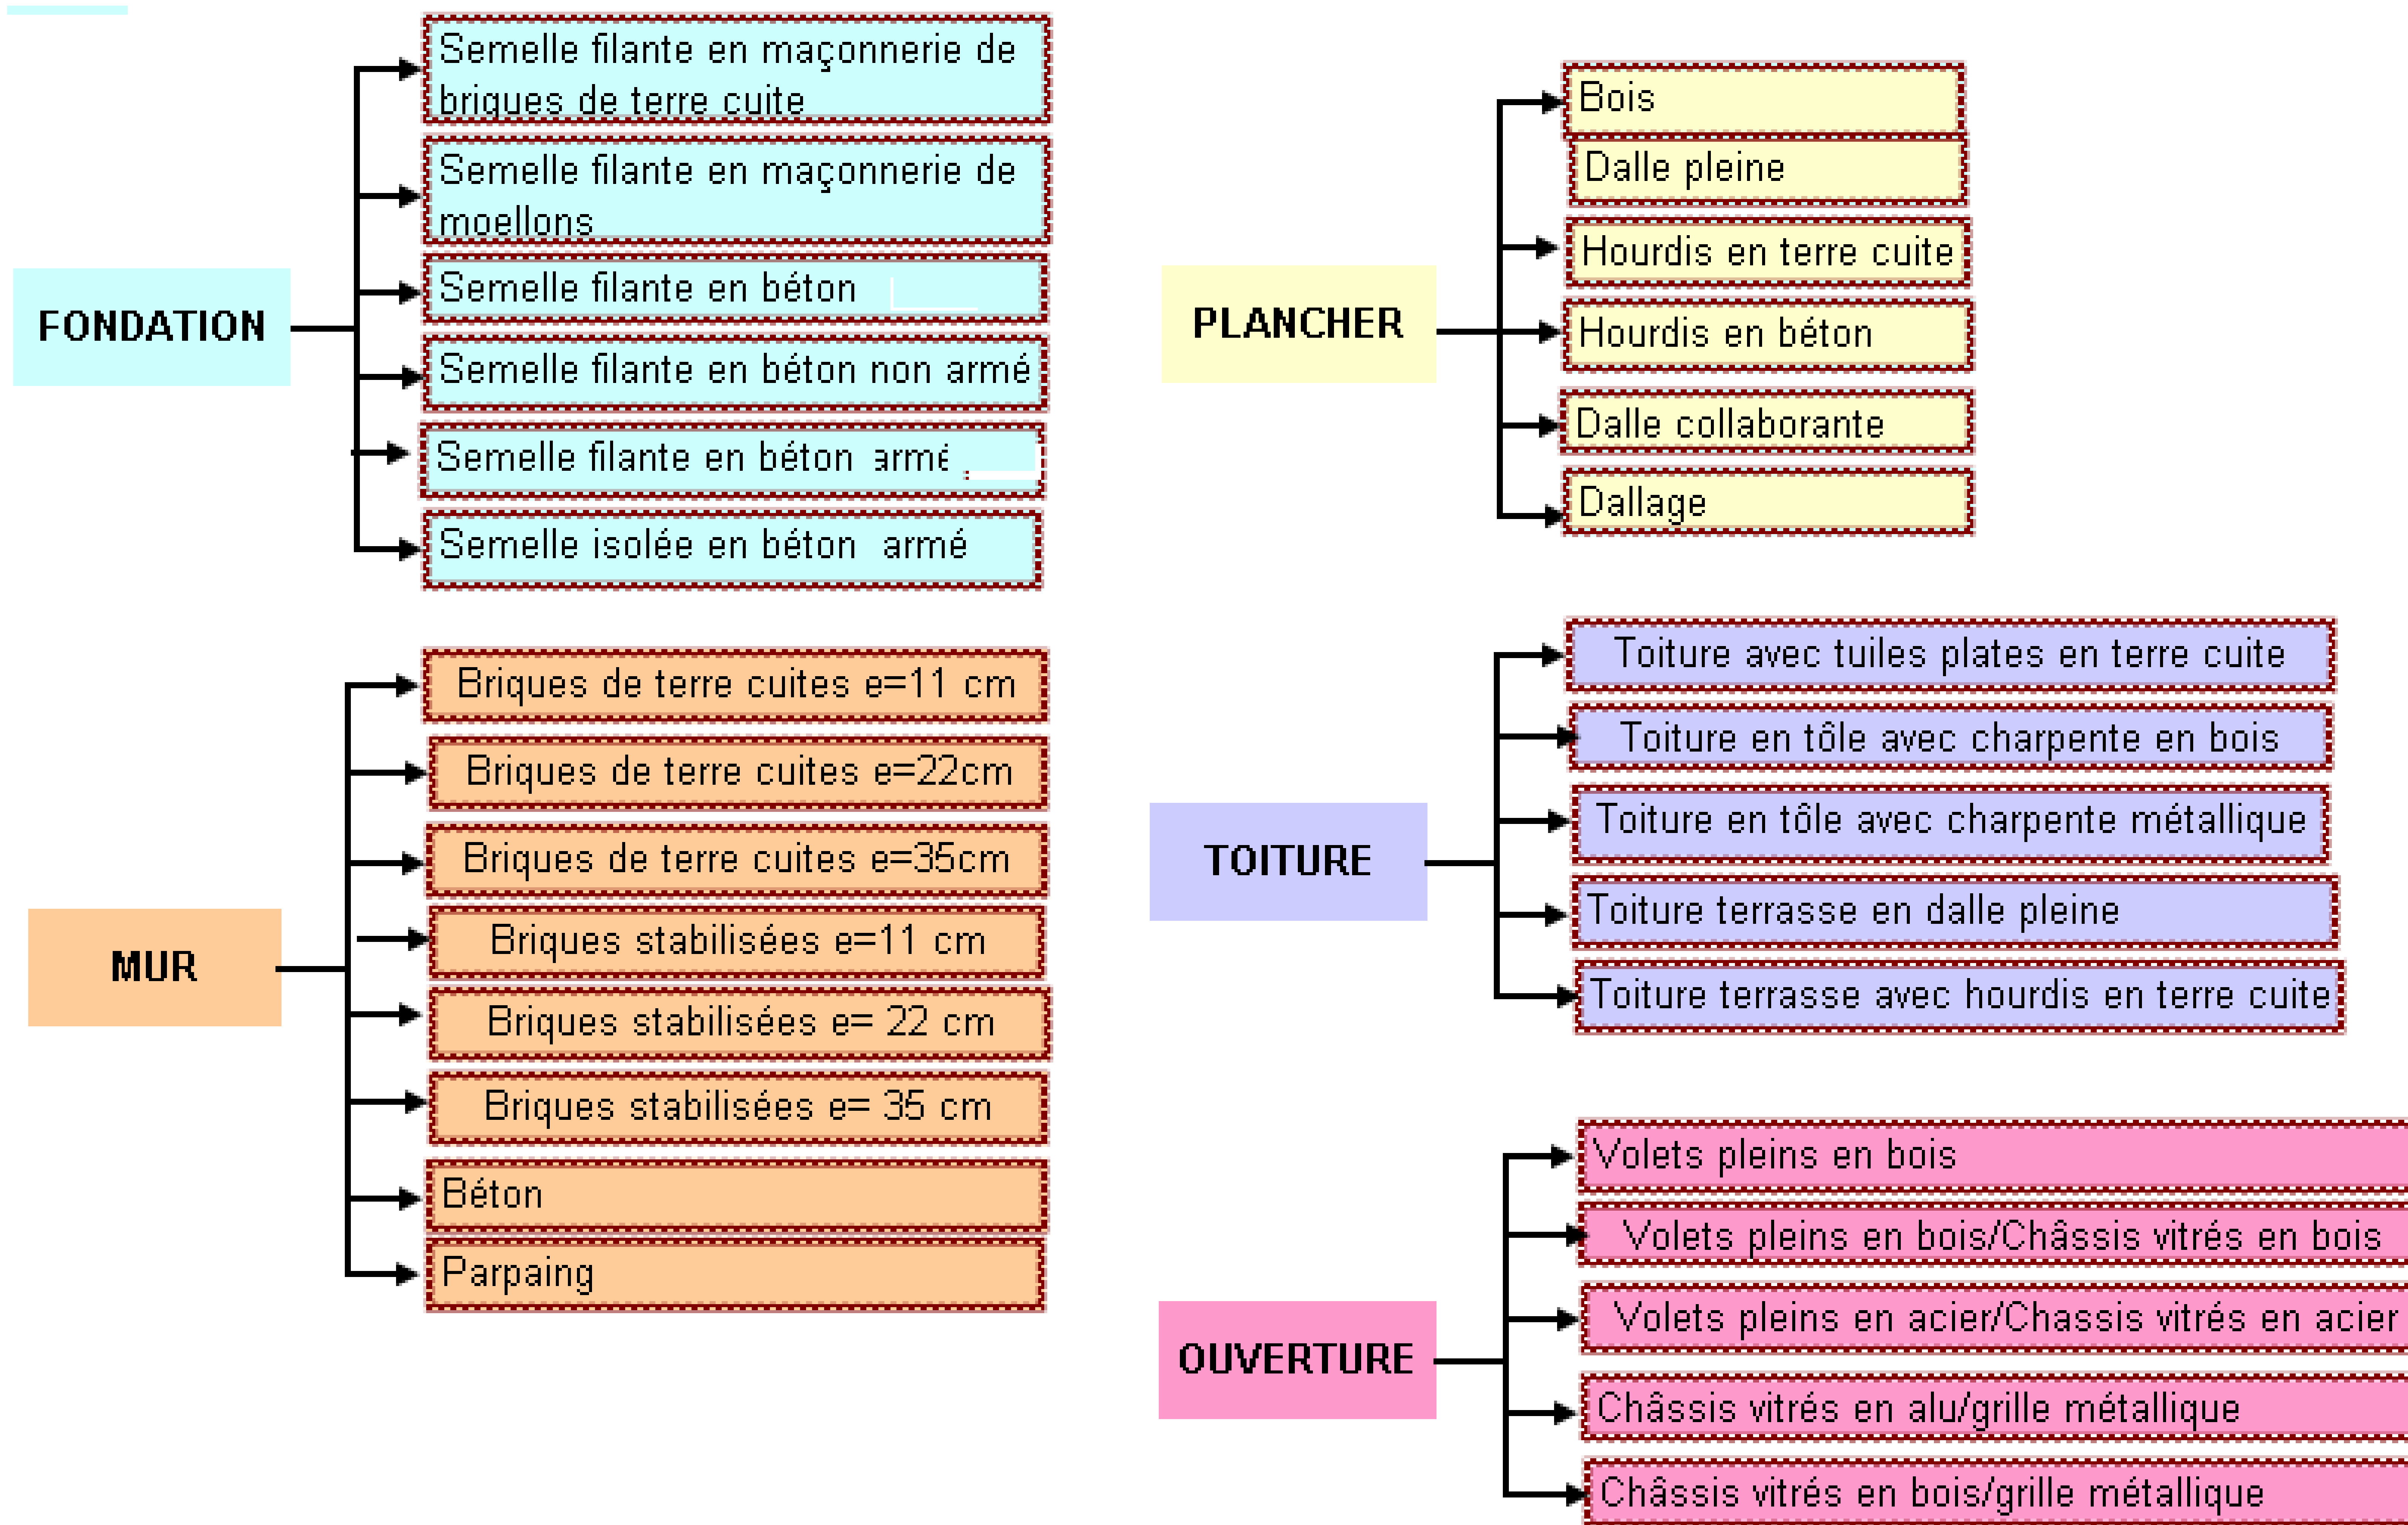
FONDATION

Semelle filante en maçonnerie de briques de terre cuite

Semelle filante en maçonnerie de moellons

Semelle filante en béton

Semelle filante en béton non armé

Semelle filante en béton armé

Semelle isolée en béton armé

PLANCHER

Bois

Dalle pleine

Hourdis en terre cuite

Hourdis en béton

Dalle collaborante

Dallage

MUR

Briques de terre cuites e=11 cm

Briques de terre cuites e=22cm

Briques de terre cuites e=35cm

Briques stabilisées e=11 cm

Briques stabilisées e= 22 cm

Briques stabilisées e= 35 cm

Béton

Parpaing

TOITURE

Toiture avec tuiles plates en terre cuite

Toiture en tôle avec charpente en bois

Toiture en tôle avec charpente métallique

Toiture terrasse en dalle pleine

Toiture terrasse avec hourdis en terre cuite

OUVERTURE

Volets pleins en bois

Volets pleins en bois/Châssis vitrés en bois

Volets pleins en acier/Chassis vitrés en acier

Châssis vitrés en alu/grille métallique

Châssis vitrés en bois/grille métallique